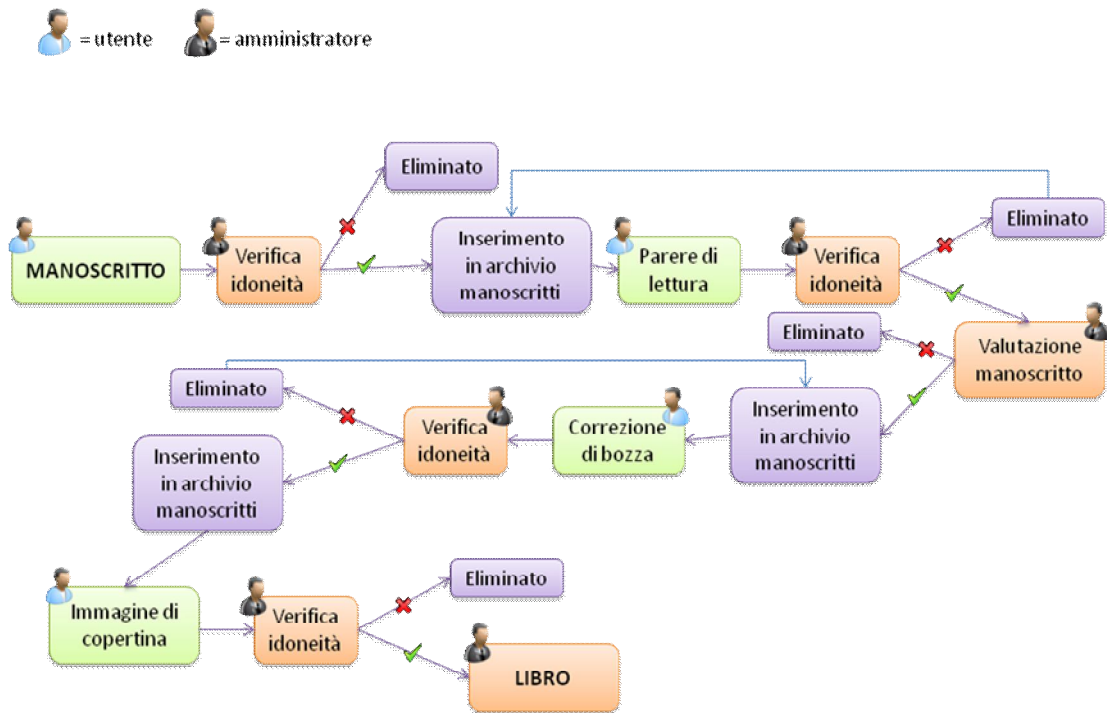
= utente = amministratore

Eliminato

MANOSCRITTO

Verifica idoneità

Inserimento in archivio manoscritti

Parere di lettura

Verifica idoneità

Eliminato

Eliminato

Valutazione manoscritto

Eliminato

Verifica idoneità

Correzione di bozza

Inserimento in archivio manoscritti

Inserimento in archivio manoscritti

Immagine di copertina

Verifica idoneità

Eliminato

LIBRO